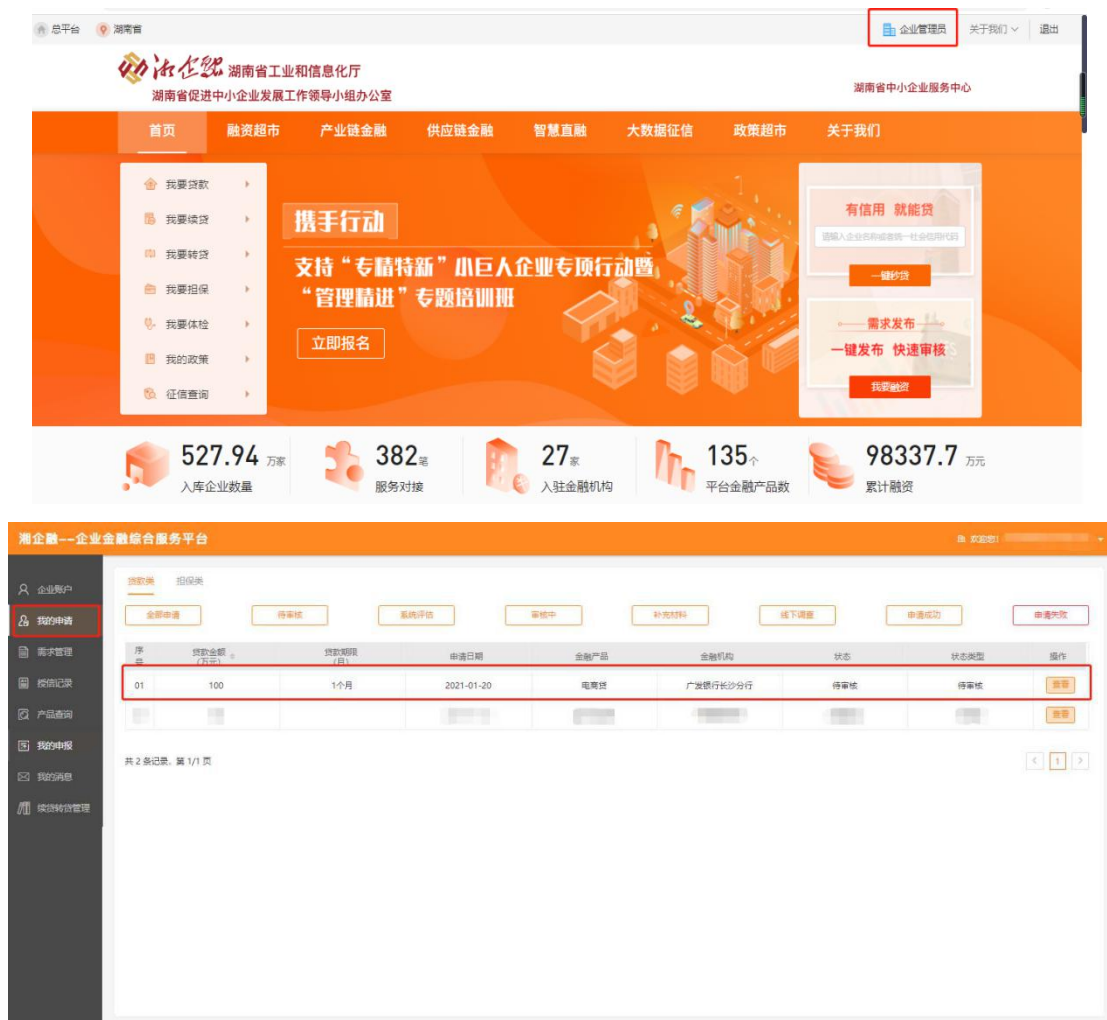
总平台　湖南省　企业管理员　关于我们　退出

湘企融 湖南省工业和信息化厅
湖南省促进中小企业发展工作领导小组办公室
湖南省中小企业服务中心

首页　融资超市　产业链金融　供应链金融　智慧直融　大数据征信　政策超市　关于我们

我要贷款
我要续贷
我要转贷
我要担保
我要体检
我的政策
征信查询

携手行动
支持"专精特新"小巨人企业专项行动暨"管理精进"专题培训班
立即报名

有信用 就能贷
请输入企业名称或者统一社会信用代码
一键秒贷

需求发布
一键发布 快速审核
我要融资

527.94 万家 入库企业数量
382 笔 服务对接
27 家 入驻金融机构
135 个 平台金融产品数
98337.7 万元 累计融资

湘企融--企业金融综合服务平台
欢迎您!

企业账户
我的申请
需求管理
授信记录
产品查询
我的申报
我的消息
续贷转贷管理

贷款类　担保类

全部申请　待审核　系统评估　审核中　补充材料　线下调查　申请成功　申请失败

| 序号 | 贷款金额(万元) | 贷款期限(月) | 申请日期 | 金融产品 | 金融机构 | 状态 | 状态类型 | 操作 |
|---|---|---|---|---|---|---|---|---|
| 01 | 100 | 1个月 | 2021-01-20 | 电商贷 | 广发银行长沙分行 | 待审核 | 待审核 | 查看 |
| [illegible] | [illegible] |  | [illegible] | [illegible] | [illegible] | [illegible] | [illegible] | 查看 |

共 2 条记录，第 1/1 页
1